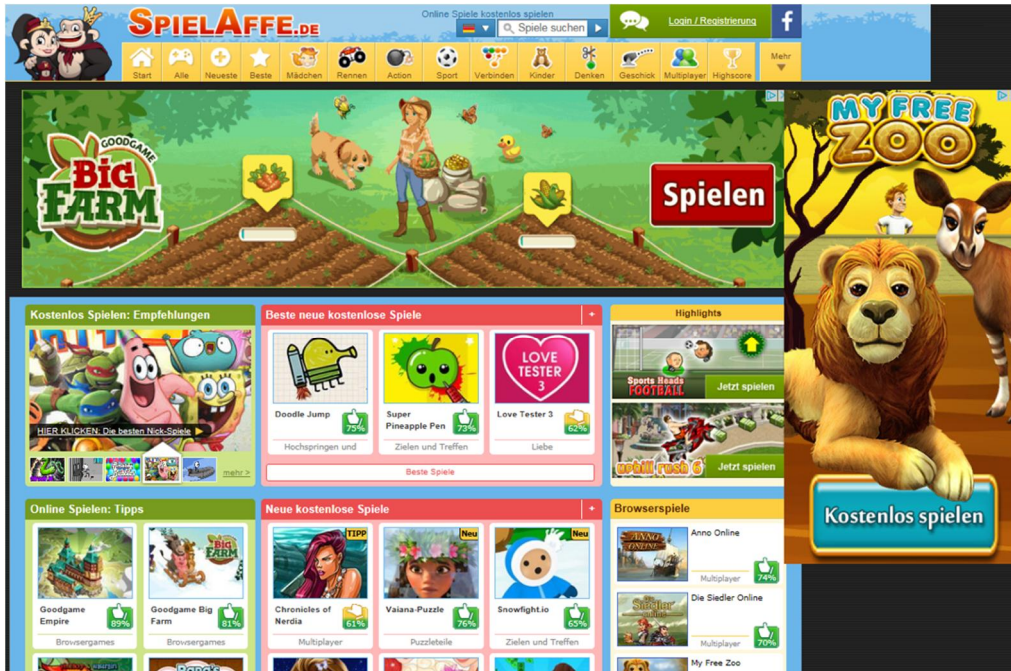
SPIELAFFE.DE

Online Spiele kostenlos spielen

Spiele suchen

Login / Registrierung

Start Alle Neueste Beste Mädchen Rennen Action Sport Verbinden Kinder Denken Geschick Multiplayer Highscore Mehr

GOODGAME BIG FARM

Spielen

MY FREE ZOO

Kostenlos spielen

Kostenlos Spielen: Empfehlungen

HIER KLICKEN: Die besten Nick-Spiele

mehr >

Beste neue kostenlose Spiele

Doodle Jump 75% Hochspringen und

Super Pineapple Pen 73% Zielen und Treffen

LOVE TESTER 3

Love Tester 3 62% Liebe

Beste Spiele

Highlights

Sports Heads FOOTBALL

Jetzt spielen

Jetzt spielen

Online Spielen: Tipps

Goodgame Empire 89% Browsergames

BIG FARM

Goodgame Big Farm 81% Browsergames

Neue kostenlose Spiele

TIPP

Chronicles of Nerdia 61% Multiplayer

Neu

Vaiana-Puzzle 76% Puzzleteile

Neu

Snowfight.io 65% Zielen und Treffen

Browserspiele

Anno Online 74% Multiplayer

Die Siedler Online 70% Multiplayer

My Free Zoo